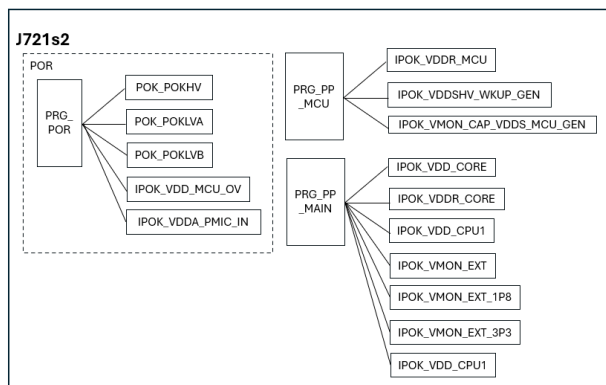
J721s2

POR

PRG_POR

POK_POKHV

POK_POKLVA

POK_POKLVB

IPOK_VDD_MCU_OV

IPOK_VDDA_PMIC_IN

PRG_PP_MCU

IPOK_VDDR_MCU

IPOK_VDDSHV_WKUP_GEN

IPOK_VMON_CAP_VDDS_MCU_GEN

PRG_PP_MAIN

IPOK_VDD_CORE

IPOK_VDDR_CORE

IPOK_VDD_CPU1

IPOK_VMON_EXT

IPOK_VMON_EXT_1P8

IPOK_VMON_EXT_3P3

IPOK_VDD_CPU1